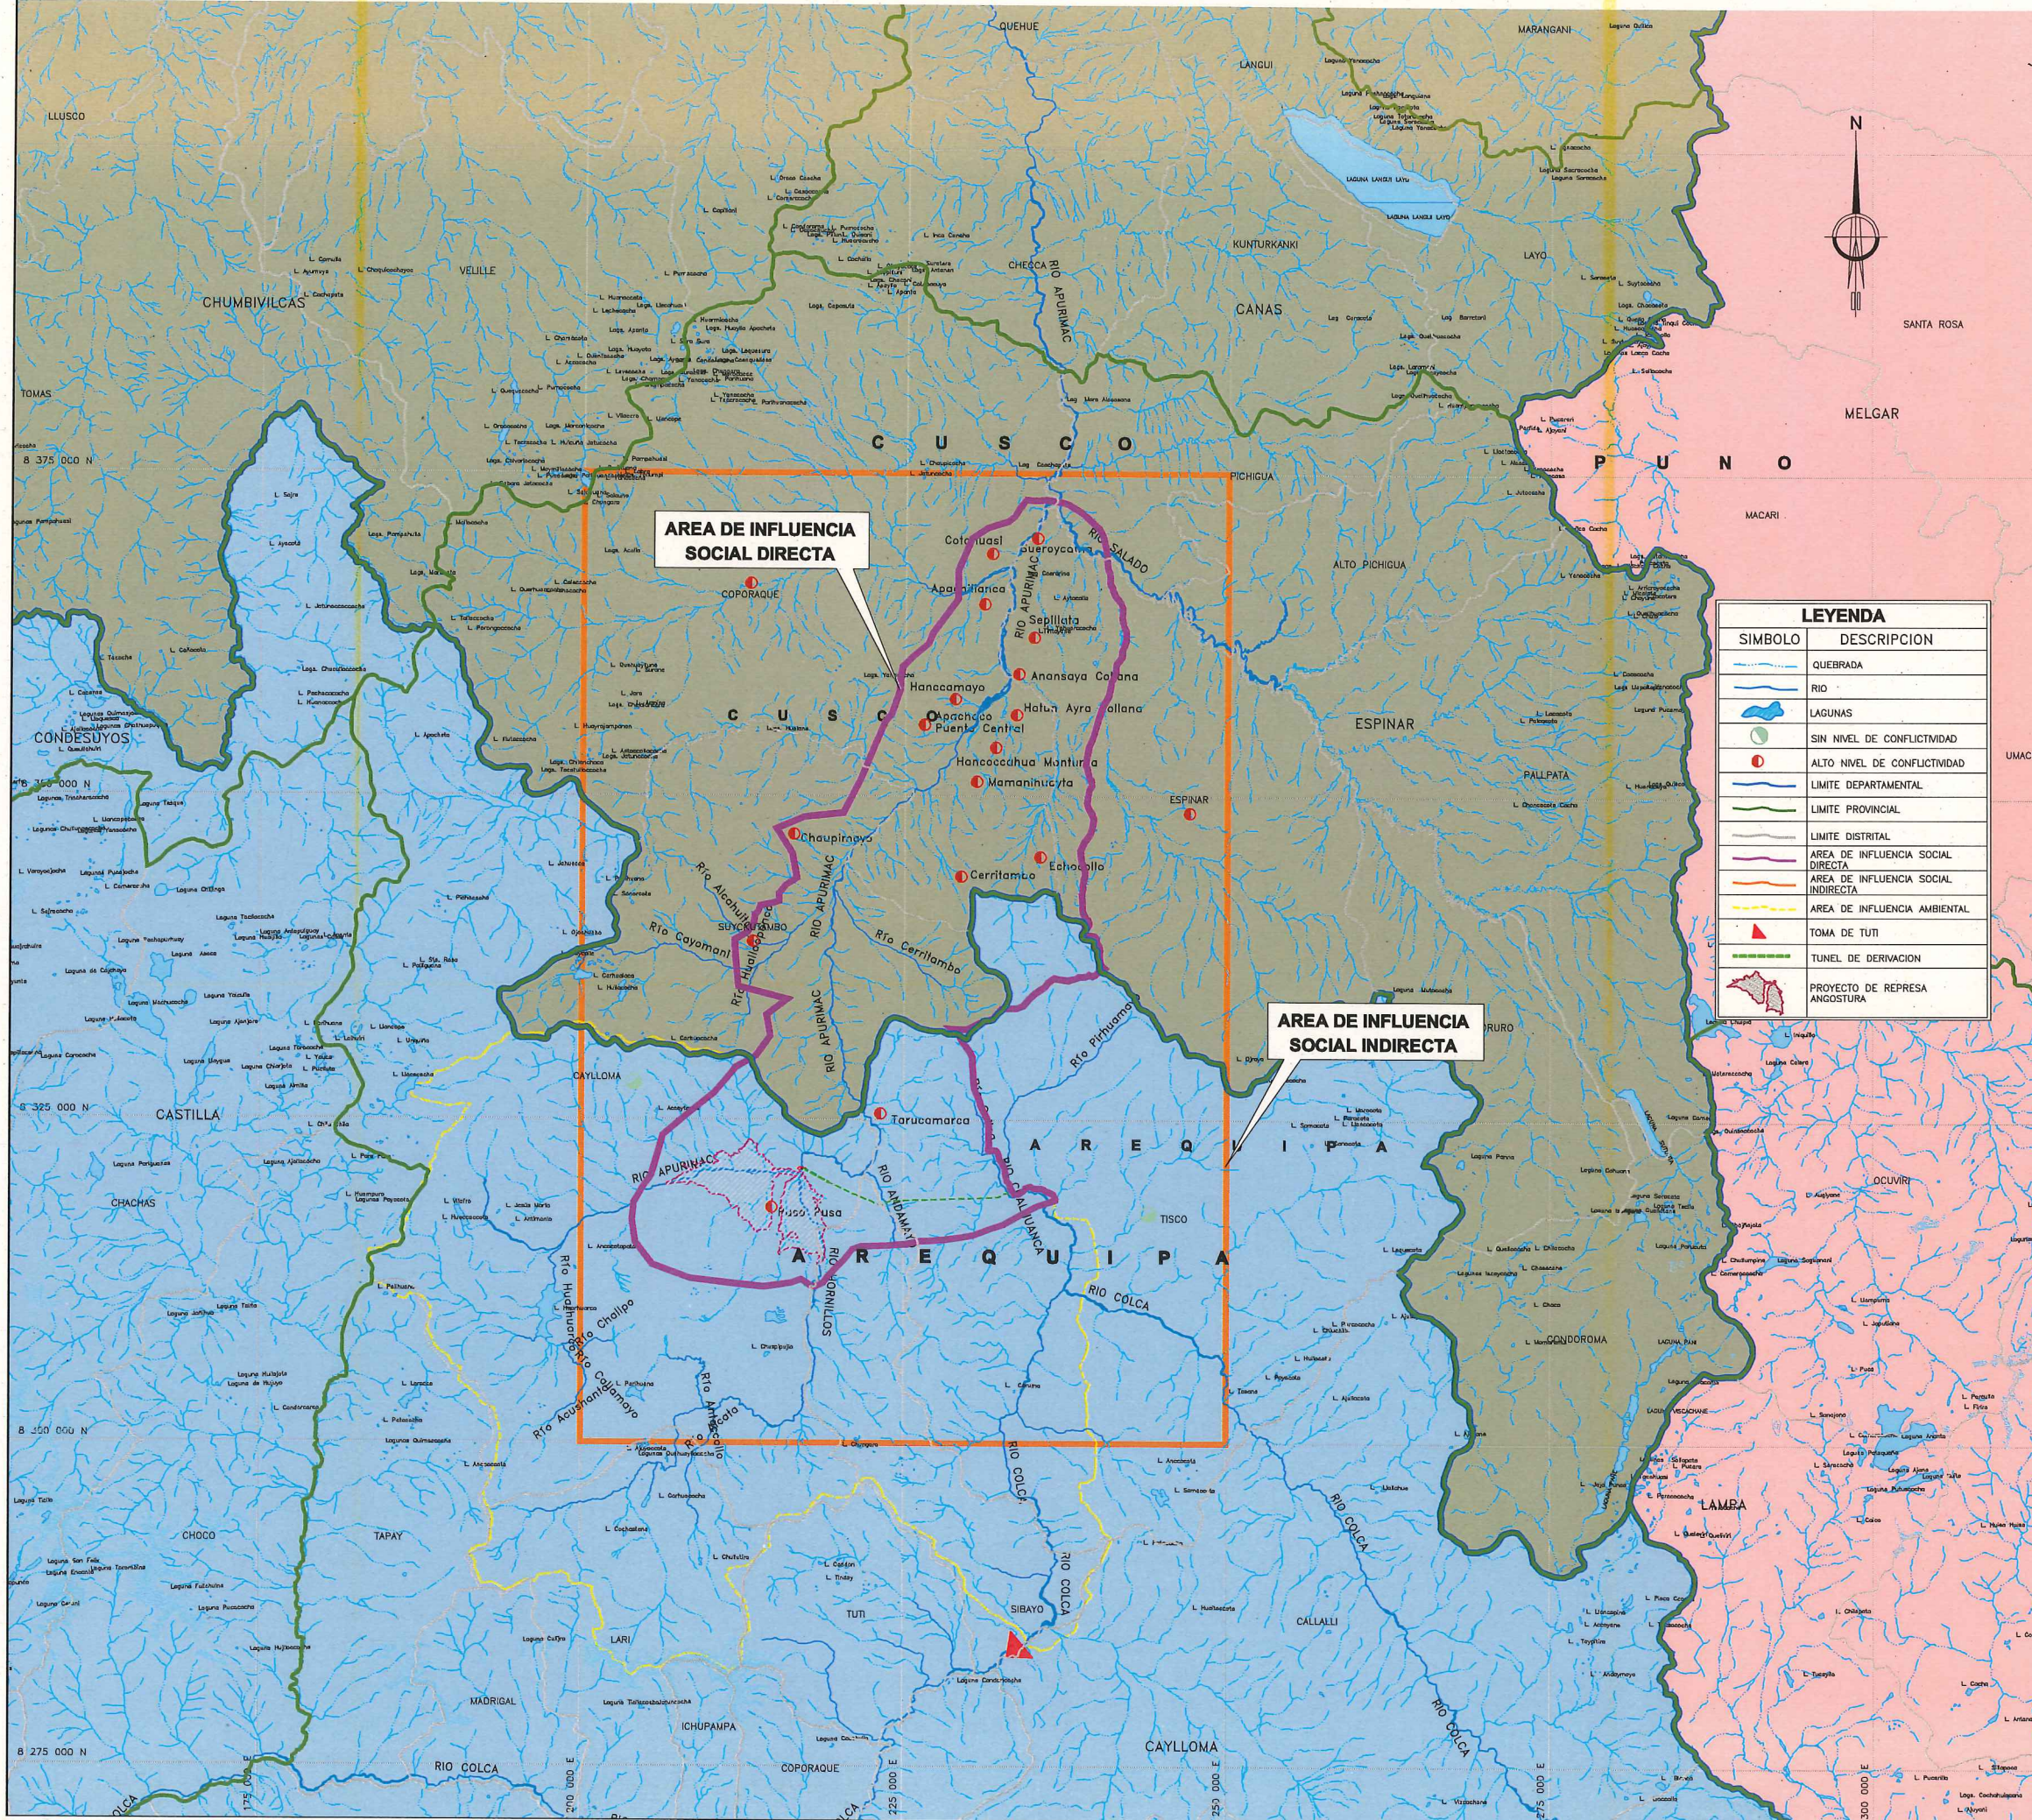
QUEHUE
MARANGANI
LANGUI
LLUSCO
N
CHUMBIVILCAS
VELILLE
CHECCA
RIO APURIMAC
KUNTURKANKI
CANAS
LAYO
SANTA ROSA
TOMAS
MELGAR
8 375 000 N
C U S C O
PICHIGUA
P U N O
MACARI
AREA DE INFLUENCIA SOCIAL DIRECTA
COPORAQUE
Cotañuasi
Quenaycahua
RIO SALADO
ALTO PICHIGUA
Apachyanica
Sepillata
Hancacamayo
Anansaya Collana
Hatun Ayra Collana
C U S C O
Apachaco
Puente Central
ESPINAR
Hancacahua Mantuma
Mamanihuayta
PALLPATA
CONDESUYOS
ESPINAR
Chaupimayo
Cerritambo
Echocolla
Rio Cayomani
Rio APURIMAC
Rio Cerrillambo
SUYCKUTAMBO
AREA DE INFLUENCIA SOCIAL INDIRECTA
Rio Pirhuamo
CAYLLOMA
8 325 000 N
CASTILLA
Tarucamarca
A R E Q U I P A
RIO APURIMAC
CHACHAS
Pusa Pusa
TISCO
A R E Q U I P A
RIO COLCA
OCUVIRI
CONDOROMA
8 250 000 N
LAMPA
CHOCO
TAPAY
RIO COLCA
RIO COLCA
LARI
TUTI
SIBAYO
CALLALLI
MADRIGAL
ICHUPAMPA
8 275 000 N
RIO COLCA
COPORAQUE
CAYLLOMA
RIO COLCA
175 000 E
200 000 E
225 000 E
250 000 E
275 000 E
LEYENDA
| SIMBOLO | DESCRIPCION |
|---|---|
| | QUEBRADA |
| | RIO |
| | LAGUNAS |
| | SIN NIVEL DE CONFLICTIVIDAD |
| | ALTO NIVEL DE CONFLICTIVIDAD |
| | LIMITE DEPARTAMENTAL |
| | LIMITE PROVINCIAL |
| | LIMITE DISTRITAL |
| | AREA DE INFLUENCIA SOCIAL DIRECTA |
| | AREA DE INFLUENCIA SOCIAL INDIRECTA |
| | AREA DE INFLUENCIA AMBIENTAL |
| | TOMA DE TUTI |
| | TUNEL DE DERIVACION |
| | PROYECTO DE REPRESA ANGOSTURA |